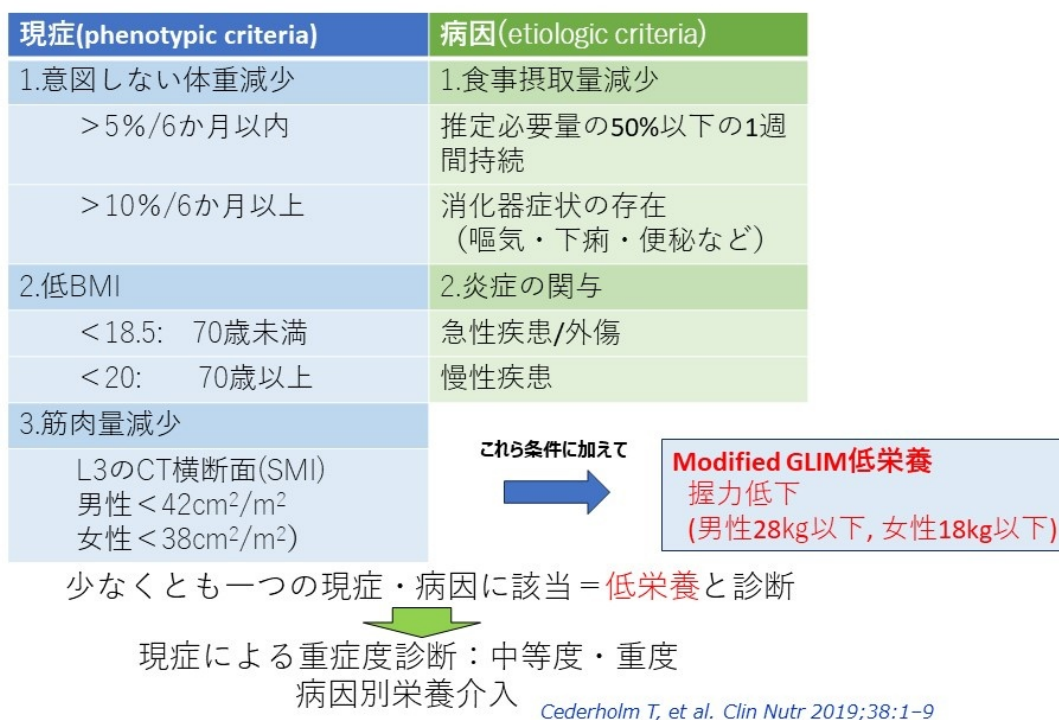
| 現症(phenotypic criteria) | 病因(etiologic criteria) |
|---|---|
| 1.意図しない体重減少 | 1.食事摂取量減少 |
| ＞5%/6か月以内 | 推定必要量の50%以下の1週間持続 |
| ＞10%/6か月以上 | 消化器症状の存在（嘔気・下痢・便秘など） |
| 2.低BMI | 2.炎症の関与 |
| ＜18.5: 70歳未満 | 急性疾患/外傷 |
| ＜20: 70歳以上 | 慢性疾患 |
| 3.筋肉量減少 | |
| L3のCT横断面(SMI) 男性＜42cm$^2$/m$^2$ 女性＜38cm$^2$/m$^2$) | |

これら条件に加えて

Modified GLIM低栄養
握力低下
(男性28kg以下, 女性18kg以下)

少なくとも一つの現症・病因に該当＝低栄養と診断

現症による重症度診断：中等度・重度
病因別栄養介入

Cederholm T, et al. Clin Nutr 2019;38:1–9